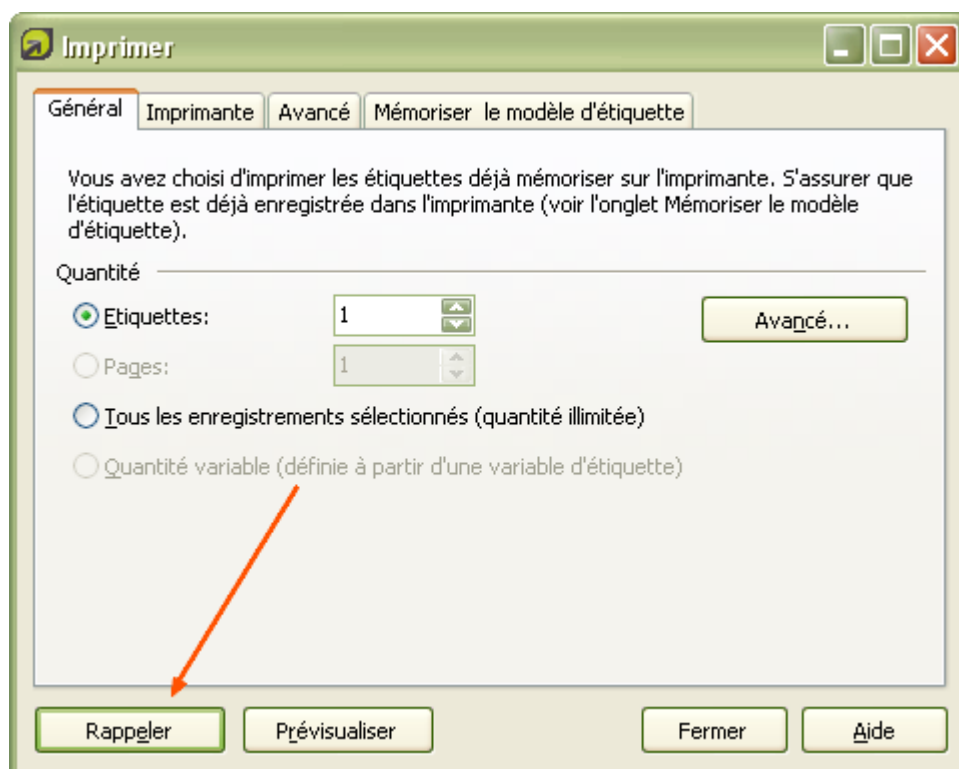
Imprimer

Général | Imprimante | Avancé | Mémoriser le modèle d'étiquette

Vous avez choisi d'imprimer les étiquettes déjà mémoriser sur l'imprimante. S'assurer que l'étiquette est déjà enregistrée dans l'imprimante (voir l'onglet Mémoriser le modèle d'étiquette).

Quantité

Etiquettes: 1

Avancé...

Pages: 1

Tous les enregistrements sélectionnés (quantité illimitée)

Quantité variable (définie à partir d'une variable d'étiquette)

Rappeler | Prévisualiser | Fermer | Aide